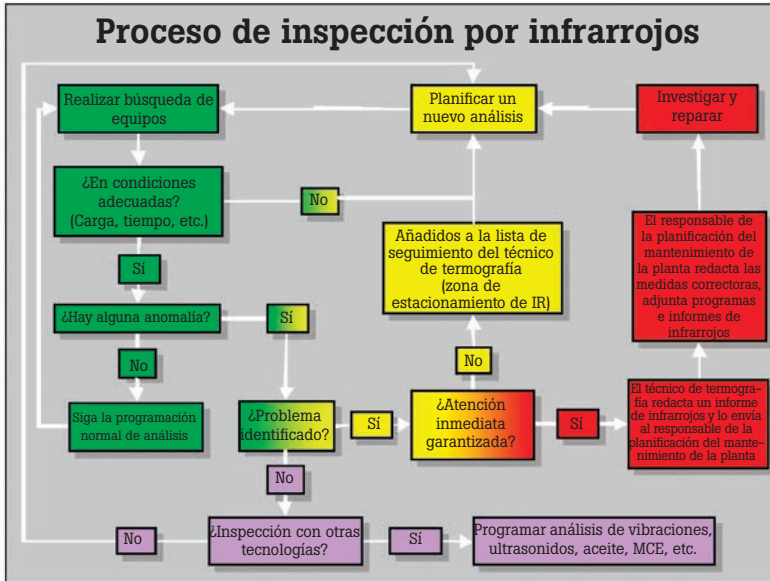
Proceso de inspección por infrarrojos

Realizar búsqueda de equipos

Planificar un nuevo análisis

Investigar y reparar

¿En condiciones adecuadas? (Carga, tiempo, etc.)

No

Añadidos a la lista de seguimiento del técnico de termografía (zona de estacionamiento de IR)

El responsable de la planificación del mantenimiento de la planta redacta las medidas correctoras, adjunta programas e informes de infrarrojos

Sí

¿Hay alguna anomalía?

Sí

No

No

Siga la programación normal de análisis

¿Problema identificado?

Sí

¿Atención inmediata garantizada?

Sí

El técnico de termografía redacta un informe de infrarrojos y lo envía al responsable de la planificación del mantenimiento de la planta

No

No

¿Inspección con otras tecnologías?

Sí

Programar análisis de vibraciones, ultrasonidos, aceite, MCE, etc.